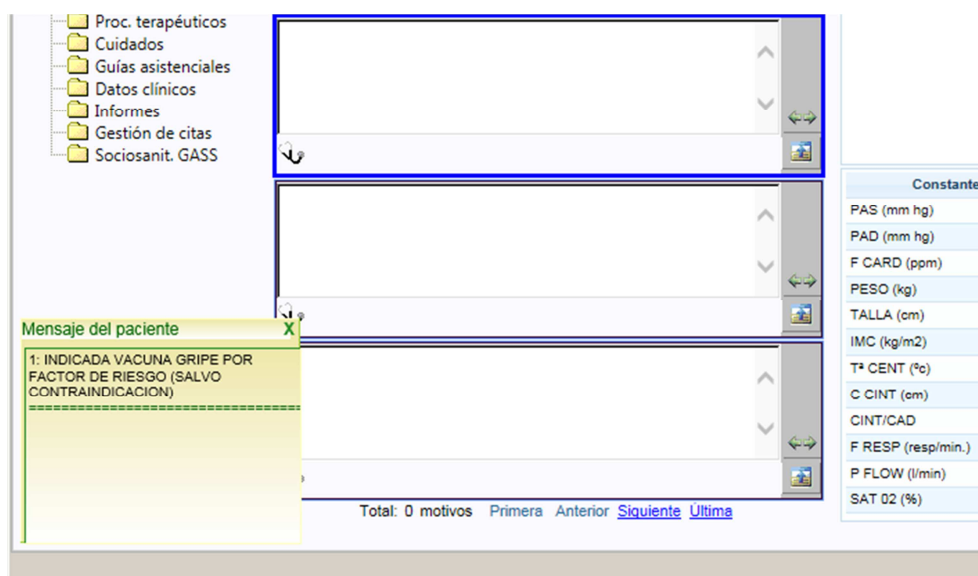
Proc. terapéuticos
Cuidados
Guías asistenciales
Datos clínicos
Informes
Gestión de citas
Sociosanit. GASS

Mensaje del paciente X
1: INDICADA VACUNA GRIPE POR FACTOR DE RIESGO (SALVO CONTRAINDICACION)
==================================

Total: 0 motivos Primera Anterior Siguiente Última

Constante
PAS (mm hg)
PAD (mm hg)
F CARD (ppm)
PESO (kg)
TALLA (cm)
IMC (kg/m2)
Tª CENT (ºc)
C CINT (cm)
CINT/CAD
F RESP (resp/min.)
P FLOW (l/min)
SAT 02 (%)